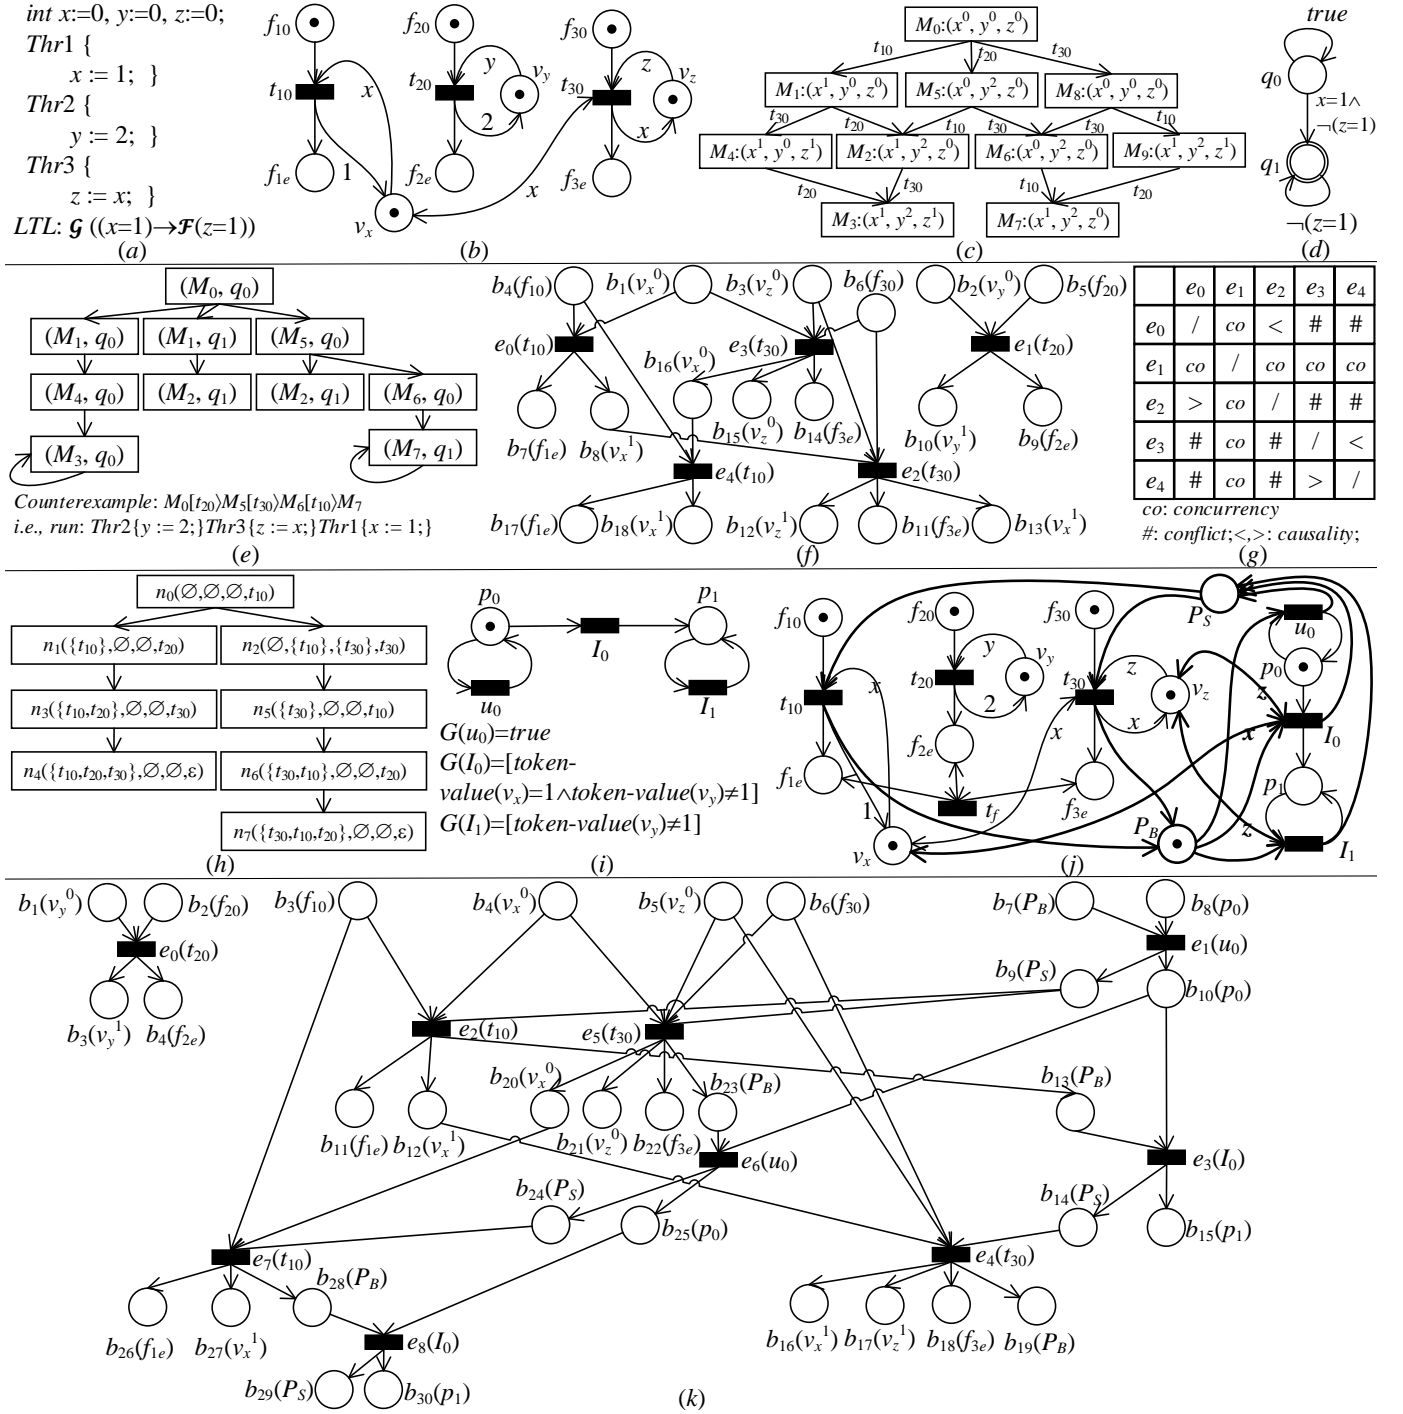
int x:=0, y:=0, z:=0;
Thr1 {
x := 1; }
Thr2 {
y := 2; }
Thr3 {
z := x; }
LTL: $\mathcal{G}((x=1)\rightarrow\mathcal{F}(z=1))$
(a)

$f_{10}$ $t_{10}$ $x$ $f_{1e}$ 1 $v_x$ $f_{20}$ $t_{20}$ $y$ $v_y$ 2 $f_{2e}$ $f_{30}$ $t_{30}$ $z$ $v_z$ $x$ $x$ $f_{3e}$
(b)

$M_0$:$(x^0, y^0, z^0)$
$t_{10}$ $t_{20}$ $t_{30}$
$M_1$:$(x^1, y^0, z^0)$ $M_5$:$(x^0, y^2, z^0)$ $M_8$:$(x^0, y^0, z^0)$
$t_{30}$ $t_{20}$ $t_{10}$ $t_{30}$ $t_{30}$ $t_{10}$
$M_4$:$(x^1, y^0, z^1)$ $M_2$:$(x^1, y^2, z^0)$ $M_6$:$(x^0, y^2, z^0)$ $M_9$:$(x^1, y^2, z^1)$
$t_{20}$ $t_{30}$ $t_{10}$ $t_{20}$
$M_3$:$(x^1, y^2, z^1)$ $M_7$:$(x^1, y^2, z^0)$
(c)

true
$q_0$
$x=1\wedge$ $\neg(z=1)$
$q_1$
$\neg(z=1)$
(d)

$(M_0, q_0)$
$(M_1, q_0)$ $(M_1, q_1)$ $(M_5, q_0)$
$(M_4, q_0)$ $(M_2, q_1)$ $(M_2, q_1)$ $(M_6, q_0)$
$(M_3, q_0)$ $(M_7, q_1)$
Counterexample: $M_0[t_{20}\rangle M_5[t_{30}\rangle M_6[t_{10}\rangle M_7$
i.e., run: Thr2{y := 2;}Thr3{z := x;}Thr1{x := 1;}
(e)

$b_4(f_{10})$ $b_1(v_x{}^0)$ $b_3(v_z{}^0)$ $b_6(f_{30})$ $b_2(v_y{}^0)$ $b_5(f_{20})$
$e_0(t_{10})$ $e_3(t_{30})$ $e_1(t_{20})$
$b_{16}(v_x{}^0)$
$b_7(f_{1e})$ $b_8(v_x{}^1)$ $b_{15}(v_z{}^0)$ $b_{14}(f_{3e})$ $b_{10}(v_y{}^1)$ $b_9(f_{2e})$
$e_4(t_{10})$ $e_2(t_{30})$
$b_{17}(f_{1e})$ $b_{18}(v_x{}^1)$ $b_{12}(v_z{}^1)$ $b_{11}(f_{3e})$ $b_{13}(v_x{}^1)$
(f)

| | $e_0$ | $e_1$ | $e_2$ | $e_3$ | $e_4$ |
|---|---|---|---|---|---|
| $e_0$ | / | co | < | # | # |
| $e_1$ | co | / | co | co | co |
| $e_2$ | > | co | / | # | # |
| $e_3$ | # | co | # | / | < |
| $e_4$ | # | co | # | > | / |

co: concurrency
#: conflict;<,>: causality;
(g)

$n_0(\varnothing,\varnothing,\varnothing,t_{10})$
$n_1(\{t_{10}\},\varnothing,\varnothing,t_{20})$ $n_2(\varnothing,\{t_{10}\},\{t_{30}\},t_{30})$
$n_3(\{t_{10},t_{20}\},\varnothing,\varnothing,t_{30})$ $n_5(\{t_{30}\},\varnothing,\varnothing,t_{10})$
$n_4(\{t_{10},t_{20},t_{30}\},\varnothing,\varnothing,\varepsilon)$ $n_6(\{t_{30},t_{10}\},\varnothing,\varnothing,t_{20})$
$n_7(\{t_{30},t_{10},t_{20}\},\varnothing,\varnothing,\varepsilon)$
(h)

$p_0$ $I_0$ $p_1$ $u_0$ $I_1$
$G(u_0)$=true
$G(I_0)$=[token-value($v_x$)=1∧token-value($v_y$)≠1]
$G(I_1)$=[token-value($v_y$)≠1]
(i)

$P_S$ $f_{10}$ $f_{20}$ $f_{30}$ $u_0$ $y$ $v_y$ $z$ $p_0$ $t_{20}$ $t_{30}$ $v_z$ $z$ $t_{10}$ $x$ 2 $x$ $x$ $I_0$ $f_{2e}$ $x$ $p_1$ $f_{1e}$ $t_f$ $f_{3e}$ 1 $P_B$ $z$ $v_x$ $I_1$
(j)

$b_1(v_y{}^0)$ $b_2(f_{20})$ $e_0(t_{20})$ $b_3(v_y{}^1)$ $b_4(f_{2e})$
$b_3(f_{10})$ $b_4(v_x{}^0)$ $b_5(v_z{}^0)$ $b_6(f_{30})$ $b_7(P_B)$ $b_8(p_0)$
$e_1(u_0)$ $b_9(P_S)$ $b_{10}(p_0)$
$e_2(t_{10})$ $e_5(t_{30})$
$b_{20}(v_x{}^0)$ $b_{23}(P_B)$ $b_{13}(P_B)$
$b_{11}(f_{1e})$ $b_{12}(v_x{}^1)$ $b_{21}(v_z{}^0)$ $b_{22}(f_{3e})$
$e_6(u_0)$ $e_3(I_0)$
$b_{24}(P_S)$ $b_{25}(p_0)$ $b_{14}(P_S)$ $b_{15}(p_1)$
$e_7(t_{10})$ $b_{28}(P_B)$ $e_4(t_{30})$
$b_{26}(f_{1e})$ $b_{27}(v_x{}^1)$ $e_8(I_0)$ $b_{16}(v_x{}^1)$ $b_{17}(v_z{}^1)$ $b_{18}(f_{3e})$ $b_{19}(P_B)$
$b_{29}(P_S)$ $b_{30}(p_1)$
(k)